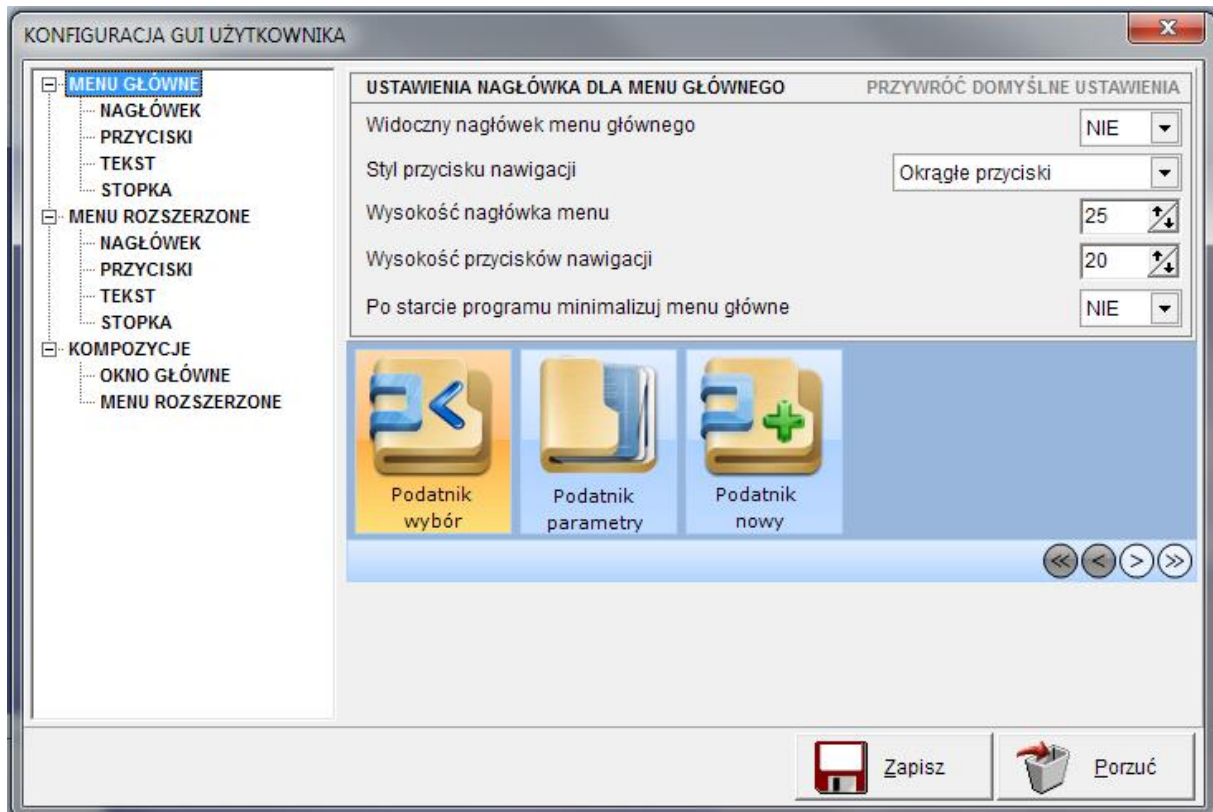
KONFIGURACJA GUI UŻYTKOWNIKA

MENU GŁÓWNE
NAGŁÓWEK
PRZYCISKI
TEKST
STOPKA
MENU ROZSZERZONE
NAGŁÓWEK
PRZYCISKI
TEKST
STOPKA
KOMPOZYCJE
OKNO GŁÓWNE
MENU ROZSZERZONE

USTAWIENIA NAGŁÓWKA DLA MENU GŁÓWNEGO
PRZYWRÓĆ DOMYŚLNE USTAWIENIA

Widoczny nagłówek menu głównego NIE
Styl przycisku nawigacji Okrągłe przyciski
Wysokość nagłówka menu 25
Wysokość przycisków nawigacji 20
Po starcie programu minimalizuj menu główne NIE

Podatnik wybór
Podatnik parametry
Podatnik nowy

Zapisz
Porzuć